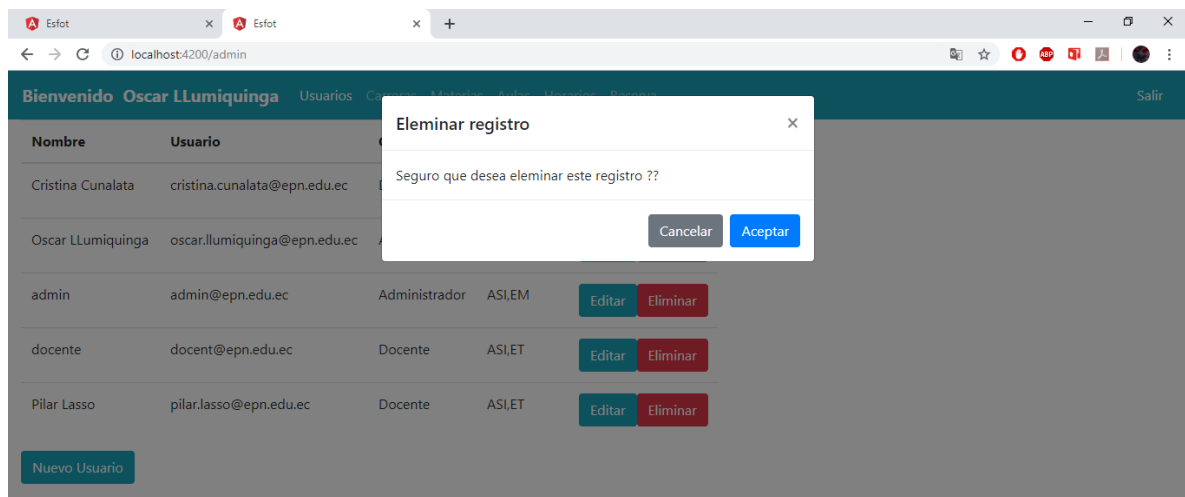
Esfot
Esfot
localhost:4200/admin

Bienvenido Oscar LLumiquinga Usuarios Carreras Materias Aulas Horarios Reserva Salir

Eleminar registro ×
Seguro que desea eleminar este registro ??
Cancelar Aceptar

| Nombre | Usuario | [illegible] | | |
|---|---|---|---|---|
| Cristina Cunalata | cristina.cunalata@epn.edu.ec | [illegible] | | |
| Oscar LLumiquinga | oscar.llumiquinga@epn.edu.ec | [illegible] | | |
| admin | admin@epn.edu.ec | Administrador | ASI,EM | Editar Eliminar |
| docente | docent@epn.edu.ec | Docente | ASI,ET | Editar Eliminar |
| Pilar Lasso | pilar.lasso@epn.edu.ec | Docente | ASI,ET | Editar Eliminar |

Nuevo Usuario